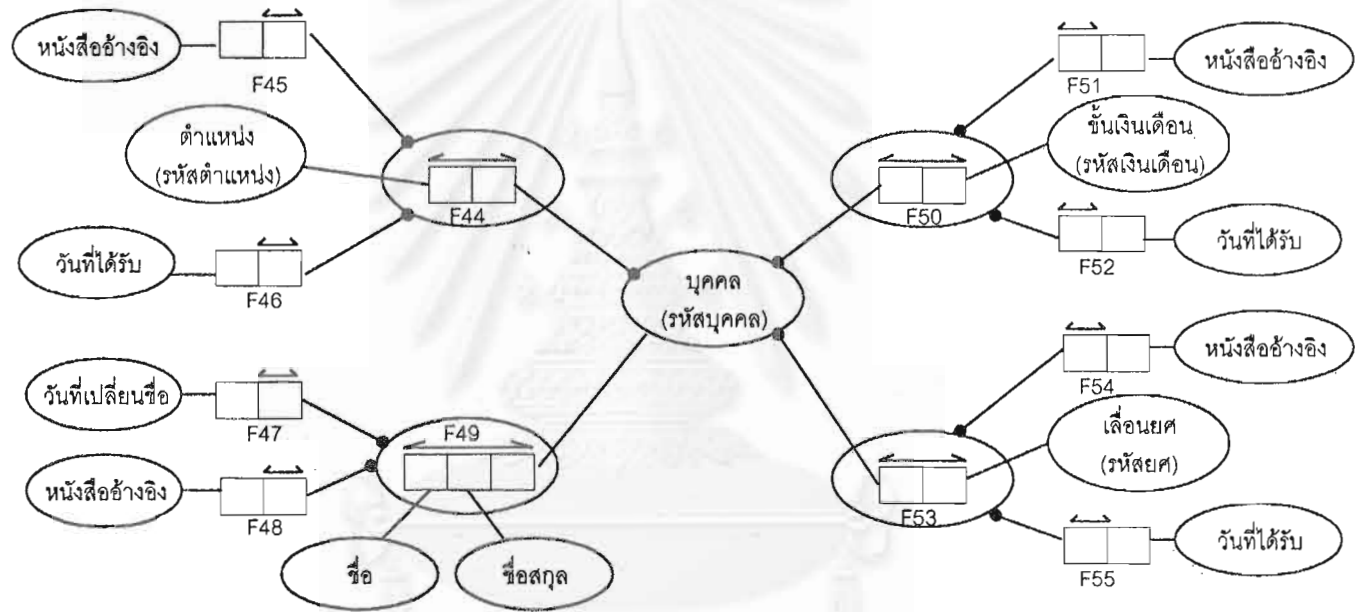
หนังสืออ้างอิง
F45
ตำแหน่ง
(รหัสตำแหน่ง)
F44
วันที่ได้รับ
F46
วันที่เปลี่ยนชื่อ
F47
F49
หนังสืออ้างอิง
F48
ชื่อ
ชื่อสกุล
บุคคล
(รหัสบุคคล)
F51
หนังสืออ้างอิง
ขั้นเงินเดือน
(รหัสเงินเดือน)
F50
F52
วันที่ได้รับ
F54
หนังสืออ้างอิง
เลื่อนยศ
(รหัสยศ)
F53
F55
วันที่ได้รับ